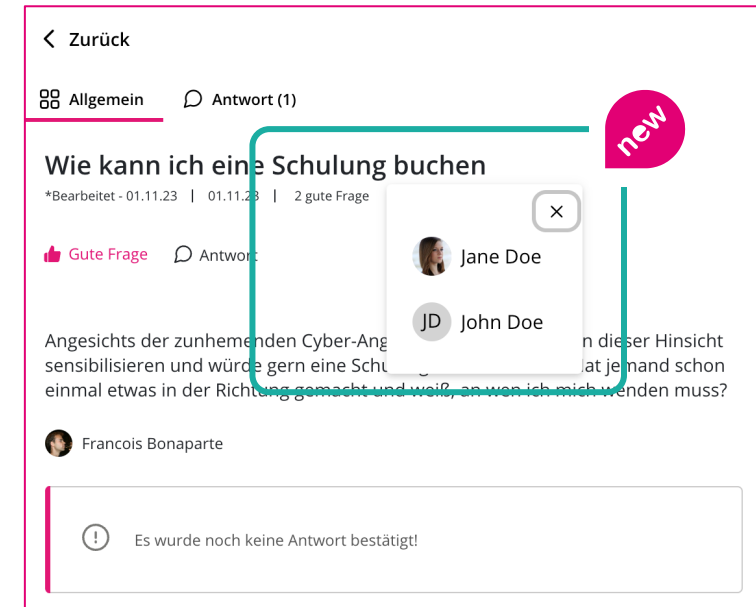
Zurück

Allgemein Antwort (1)

new

Wie kann ich eine Schulung buchen

*Bearbeitet - 01.11.23 | 01.11.23 | 2 gute Frage

×

Jane Doe

JD John Doe

Gute Frage Antwort

Angesichts der zunehmenden Cyber-Ang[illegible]n dieser Hinsicht sensibilisieren und würde gern eine Schu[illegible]at jemand schon einmal etwas in der Richtung gemacht und weiß, an wen ich mich wenden muss?

Francois Bonaparte

Es wurde noch keine Antwort bestätigt!